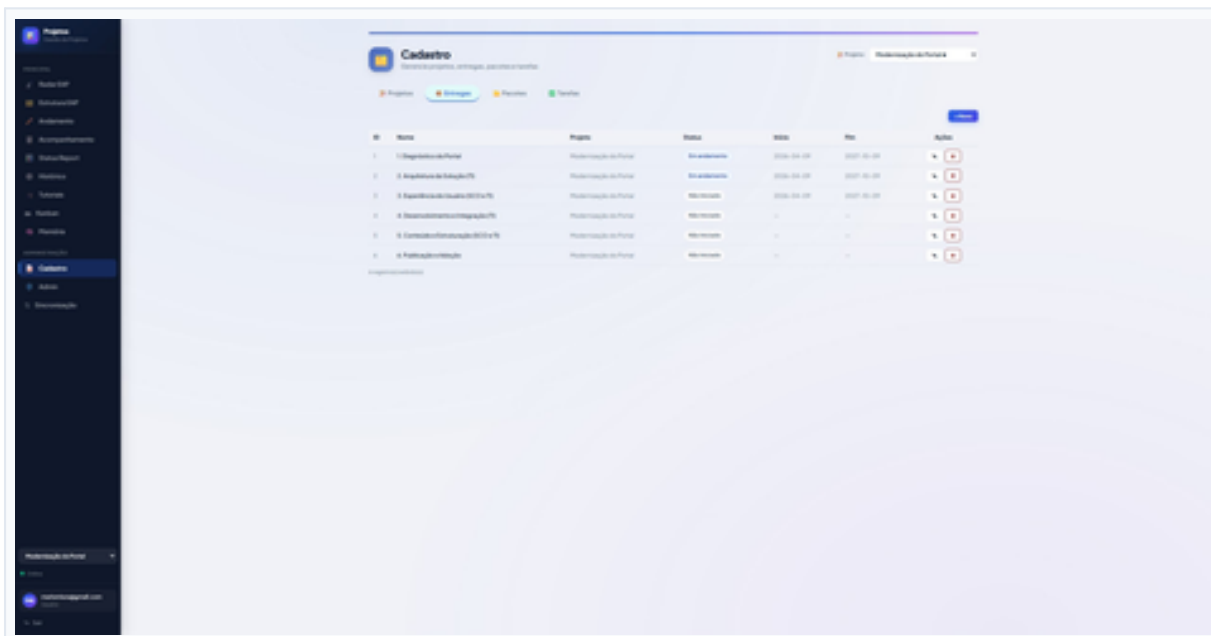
Projetos
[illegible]

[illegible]
Painel EAP
Estrutura EAP
Andamento
Acompanhamento
Status Report
Histórico
Tutoriais
Kanban
Planning

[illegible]
Cadastro
Admin
Documentação

Modernização do Portal
Online
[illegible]@gmail.com
Sair

Cadastro
Gerencie projetos, entregas, pacotes e tarefas

Projeto: Modernização do Portal

Projetos
Entregas
Pacotes
Tarefas

+ Nova

| # | Nome | Projeto | Status | Início | Fim | Ações |
|---|---|---|---|---|---|---|
| 1 | 1. Diagnóstico do Portal | Modernização do Portal | Em andamento | 2026-04-01 | 2027-01-01 | |
| 2 | 2. Arquitetura da Solução (TI) | Modernização do Portal | Em andamento | 2026-04-01 | 2027-01-01 | |
| 3 | 3. Experiência do Usuário (SECOM/TI) | Modernização do Portal | Não iniciado | 2026-04-01 | 2027-01-01 | |
| 4 | 4. Desenvolvimento e Integração (TI) | Modernização do Portal | Não iniciado | — | — | |
| 5 | 5. Conteúdo e Estruturação (SECOM/TI) | Modernização do Portal | Não iniciado | — | — | |
| 6 | 6. Publicação e Adoção | Modernização do Portal | Não iniciado | — | — | |

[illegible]